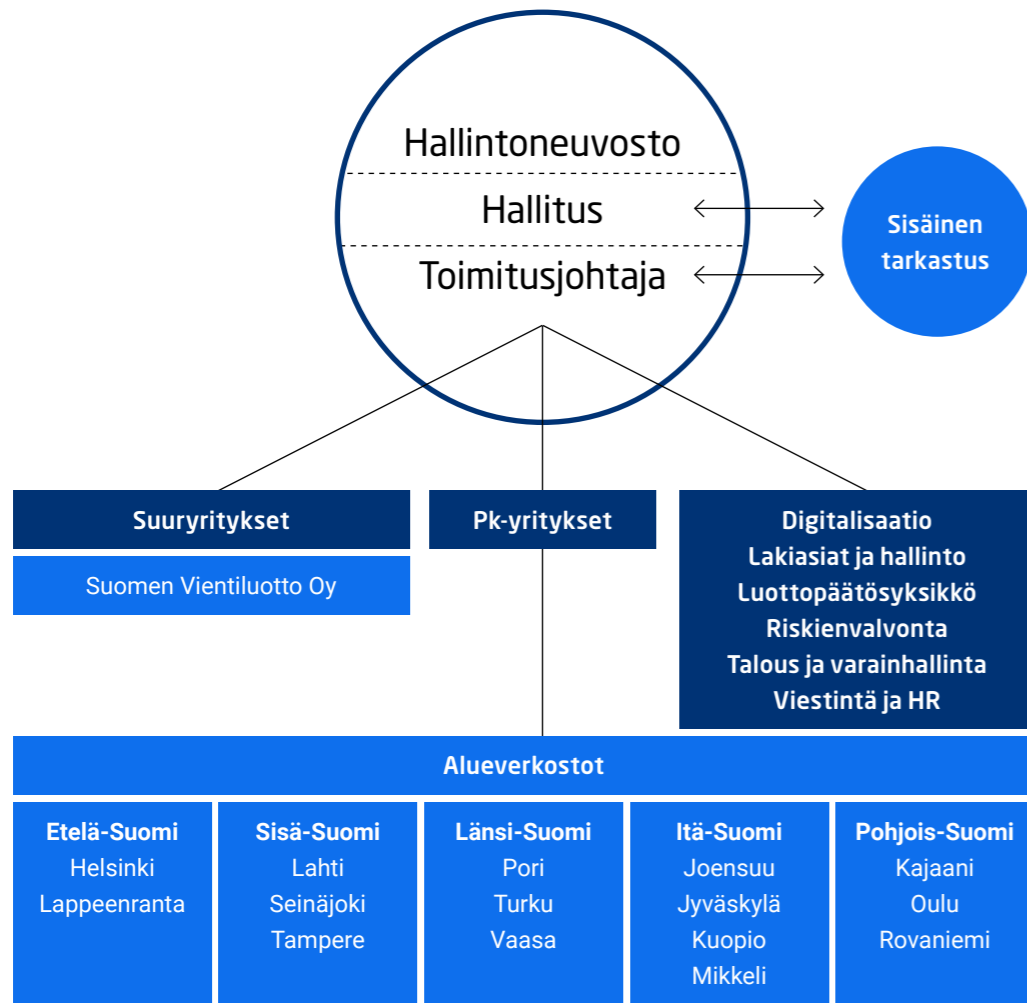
Hallintoneuvosto

Hallitus

Toimitusjohtaja

Sisäinen tarkastus

Suuryritykset

Suomen Vientiluotto Oy

Pk-yritykset

Digitalisaatio
Lakiasiat ja hallinto
Luottopäätösyksikkö
Riskienvalvonta
Talous ja varainhallinta
Viestintä ja HR

Alueverkostot

Etelä-Suomi
Helsinki
Lappeenranta

Sisä-Suomi
Lahti
Seinäjoki
Tampere

Länsi-Suomi
Pori
Turku
Vaasa

Itä-Suomi
Joensuu
Jyväskylä
Kuopio
Mikkeli

Pohjois-Suomi
Kajaani
Oulu
Rovaniemi